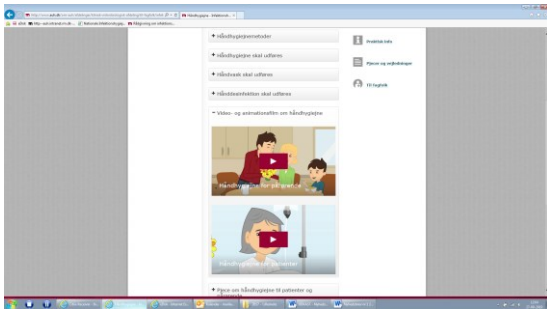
+ Håndhygiejnemetoder

+ Håndhygiejne skal udføres

+ Håndvask skal udføres

+ Hånddesinfektion skal udføres

Video- og animationsfilm om håndhygiejne

Håndhygiejne for pårørende

Håndhygiejne for patienter

+ Pjece om håndhygiejne til patienter og

Praktisk info

Pjecer og vejledninger

Til English

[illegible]